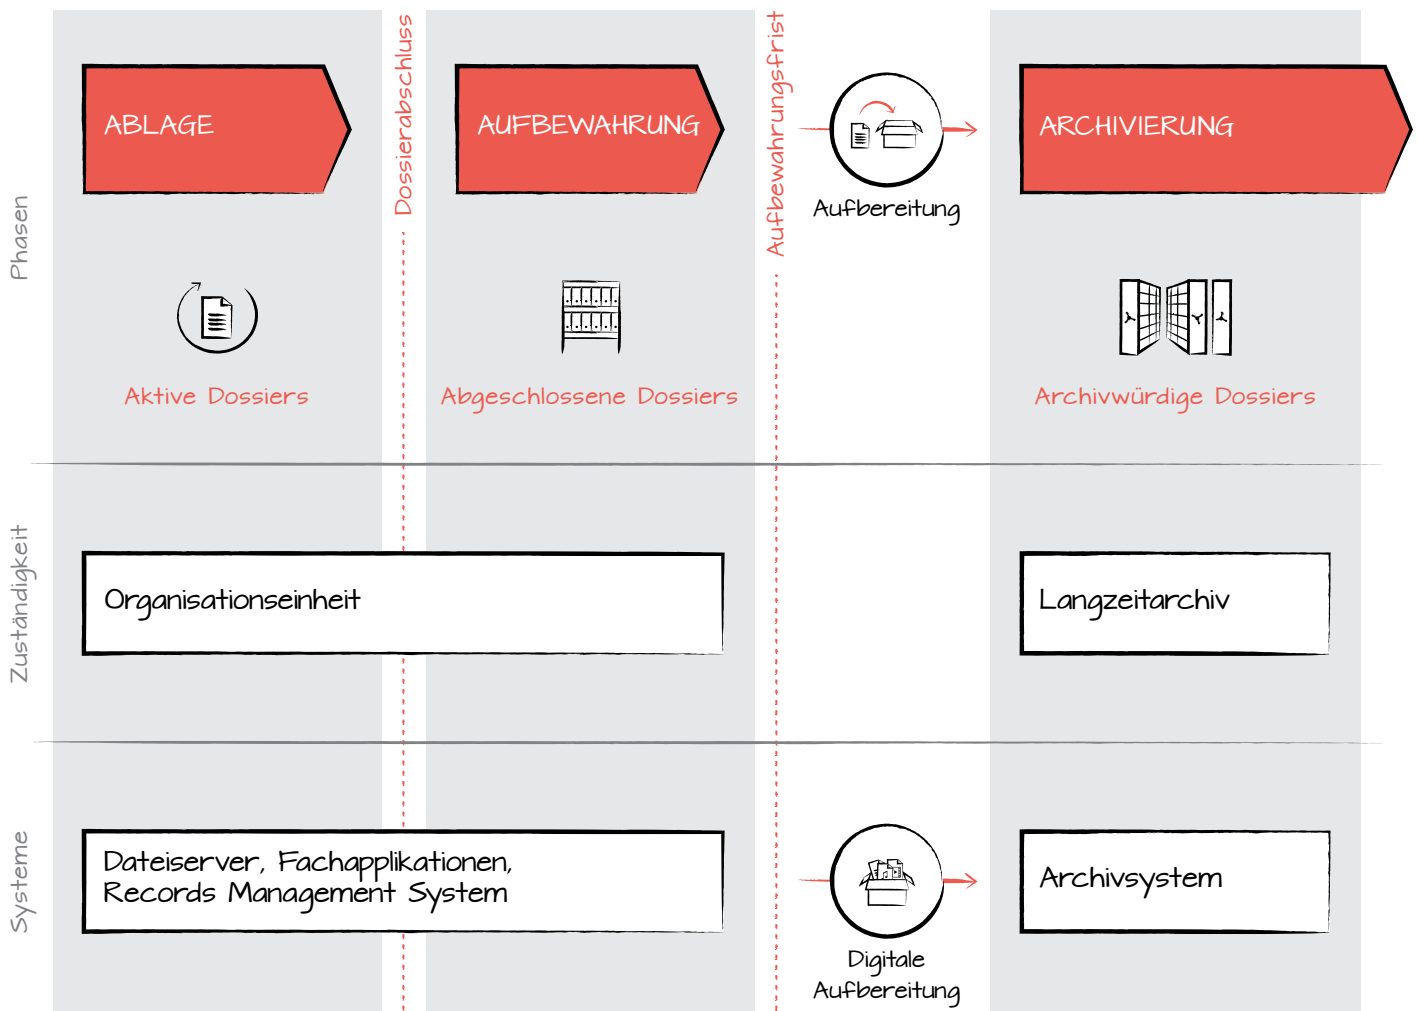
Phasen

ABLAGE

Dossierabschluss

AUFBEWAHRUNG

Aufbewahrungsfrist

Aufbereitung

ARCHIVIERUNG

Aktive Dossiers

Abgeschlossene Dossiers

Archivwürdige Dossiers

Zuständigkeit

Organisationseinheit

Langzeitarchiv

Systeme

Dateiserver, Fachapplikationen, Records Management System

Digitale Aufbereitung

Archivsystem